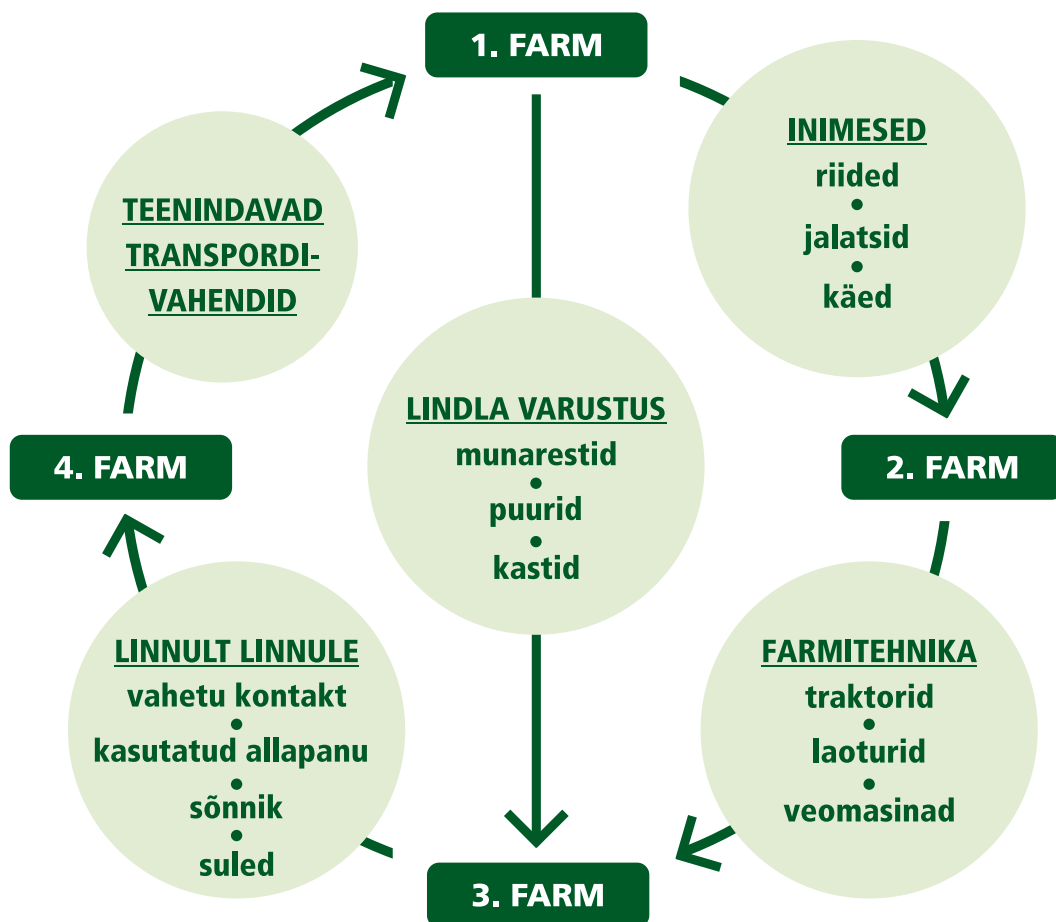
1. FARM

INIMESED
riided
•
jalatsid
•
käed

2. FARM

FARMITEHNIKA
traktorid
•
laoturid
•
veomasinad

3. FARM

LINNULT LINNULE
vahetu kontakt
•
kasutatud allapanu
•
sõnnik
•
suled

4. FARM

TEENINDAVAD TRANSPORDIVAHENDID

LINDLA VARUSTUS
munarestid
•
puurid
•
kastid